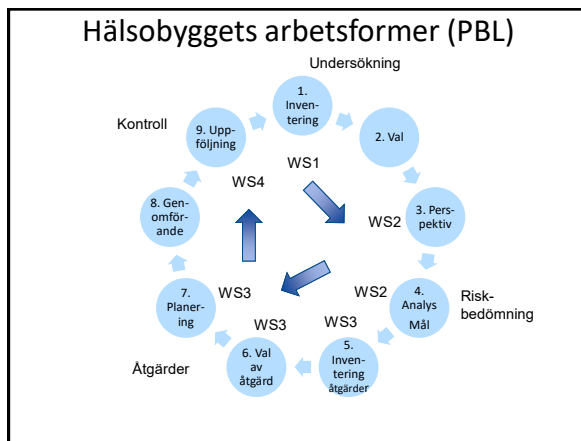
Hälsobyggets arbetsformer (PBL)

Undersökning

1. Inventering

2. Val

3. Perspektiv

4. Analys Mål

Riskbedömning

5. Inventering åtgärder

6. Val av åtgärd

Åtgärder

7. Planering

8. Genomförande

9. Uppföljning

Kontroll

WS1

WS2

WS2

WS3

WS3

WS3

WS4